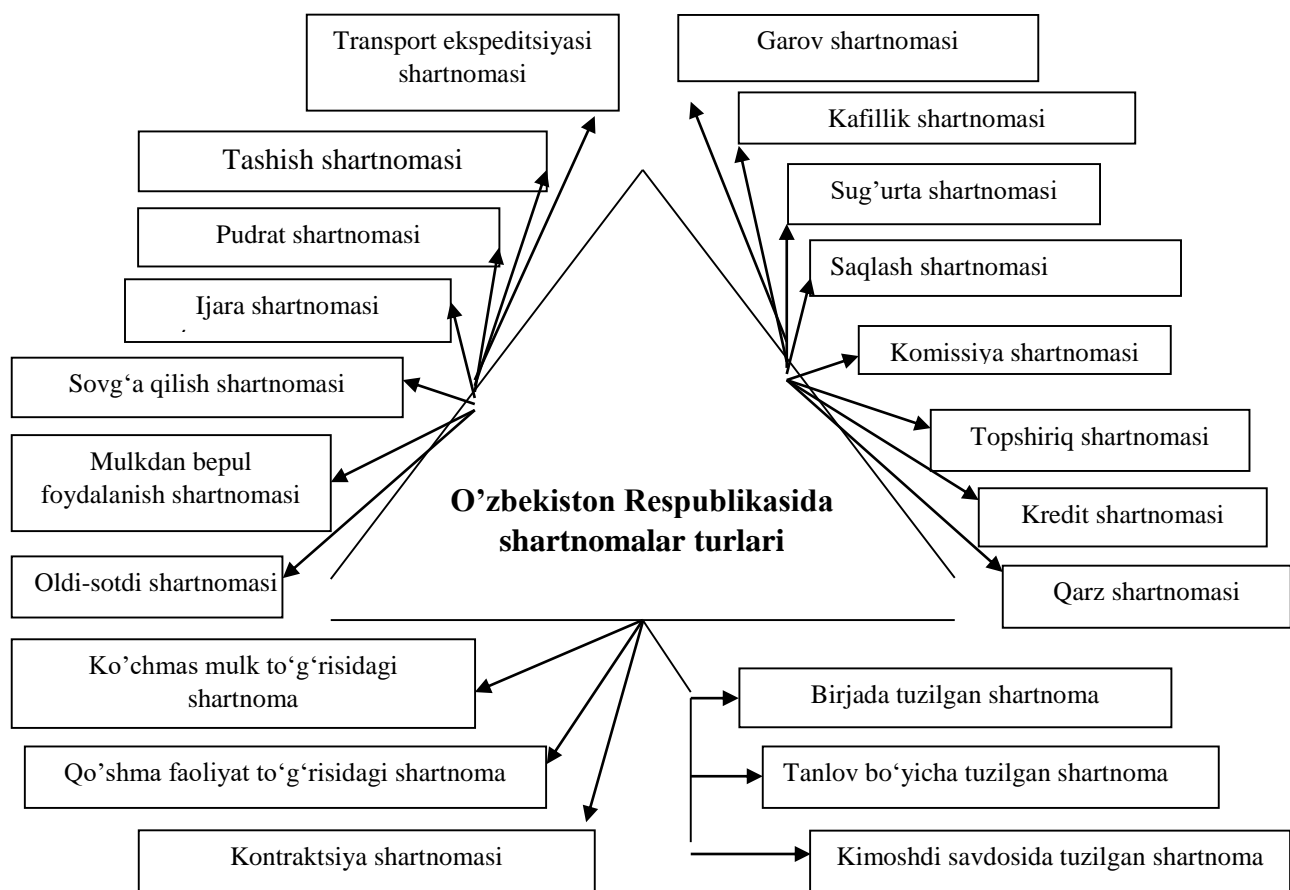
Transport ekspeditsiyasi shartnomasi

Tashish shartnomasi

Pudrat shartnomasi

Ijara shartnomasi

Sovg‘a qilish shartnomasi

Mulkdan bepul foydalanish shartnomasi

Oldi-sotdi shartnomasi

Garov shartnomasi

Kafillik shartnomasi

Sug’urta shartnomasi

Saqlash shartnomasi

Komissiya shartnomasi

Topshiriq shartnomasi

Kredit shartnomasi

Qarz shartnomasi

O’zbekiston Respublikasida shartnomalar turlari

Ko’chmas mulk to‘g‘risidagi shartnoma

Qo’shma faoliyat to‘g‘risidagi shartnoma

Kontraktsiya shartnomasi

Birjada tuzilgan shartnoma

Tanlov bo‘yicha tuzilgan shartnoma

Kimoshdi savdosida tuzilgan shartnoma